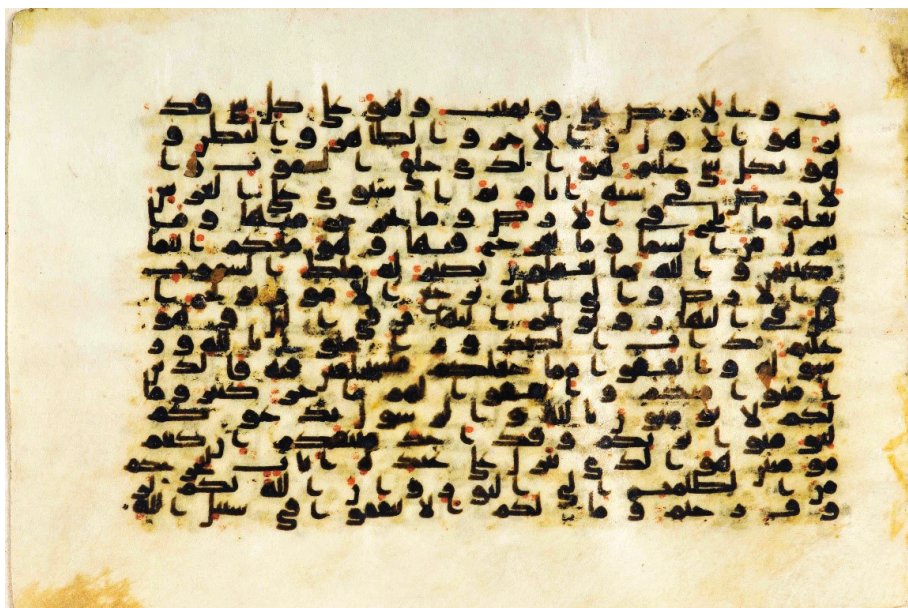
ـض يحيى ويميت وهو على كل شيء قد
ير هو الاول والاخر والظهر والبطن و
هو بكل شيء عليم هو الذي خلق السموت و
الارض في ستة ايام ثم استوى على العرش
يعلم ما يلج في الارض وما يخرج منها وما
ينزل من السما وما يعرج فيها وهو معكم اين ما
كنتم والله بما تعملون بصير له ملك السموت
والارض والى الله ترجع الامور يولج
اليل في النهار ويولج النهار في اليل وهو
عليم بذات الصدور امنوا بالله ورسوله و
انفقوا مما جعلكم مستخلفين فيه فالذين
امنوا منكم وانفقوا لهم اجر كبير وما
لكم لا تؤمنون بالله والرسول يدعوكم
لتؤمنوا بربكم وقد اخذ ميثقكم ان كنتم
مؤمنين هو الذي ينزل على عبده ايت بينت ليخرجكم
من الظلمت الى النور وان الله بكم لرءوف
رحيم وما لكم الا تنفقوا في سبيل الله